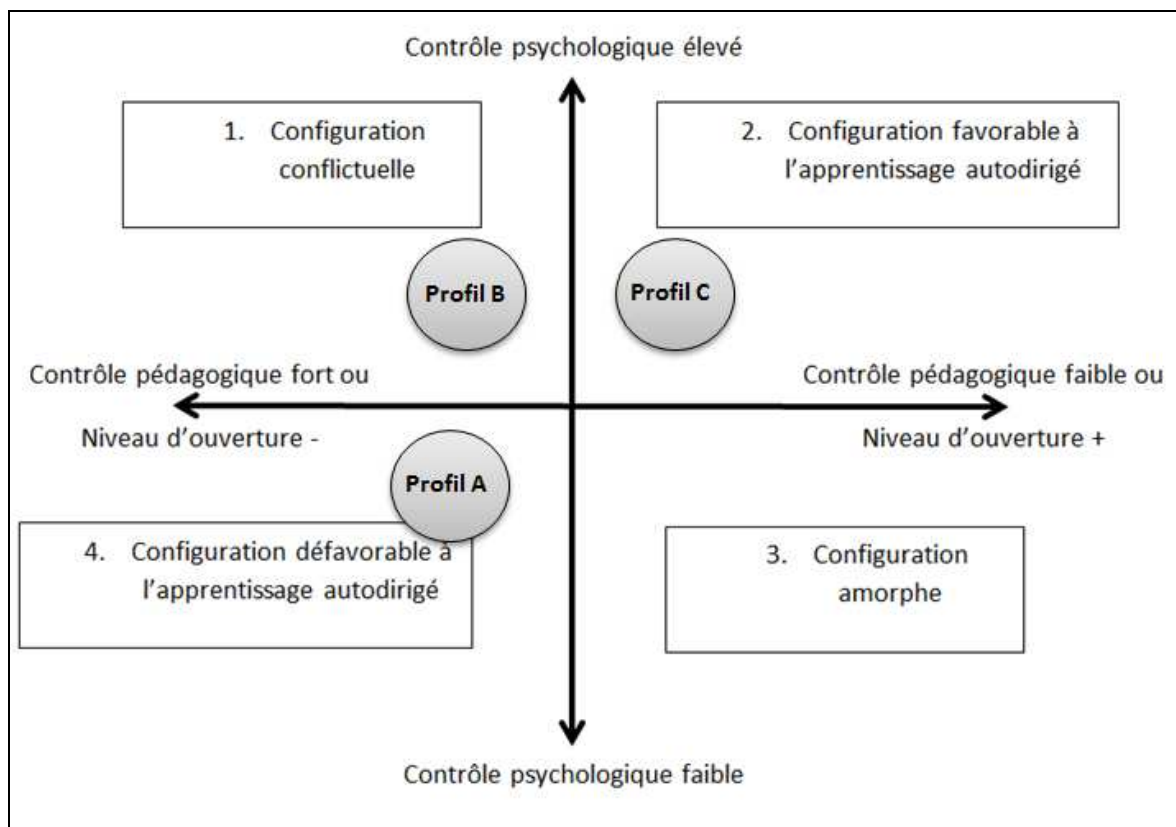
Contrôle psychologique élevé

1. Configuration conflictuelle

2. Configuration favorable à l'apprentissage autodirigé

Profil B

Profil C

Contrôle pédagogique fort ou

Niveau d'ouverture -

Contrôle pédagogique faible ou

Niveau d'ouverture +

Profil A

4. Configuration défavorable à l'apprentissage autodirigé

3. Configuration amorphe

Contrôle psychologique faible